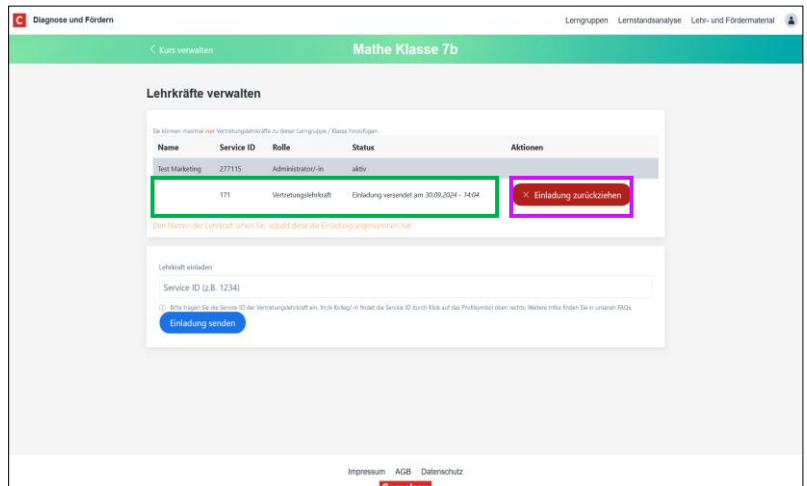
C Diagnose und Fördern

Lerngruppen Lernstandsanalyse Lehr- und Fördermaterial

< Kurs verwalten

Mathe Klasse 7b

Lehrkräfte verwalten

Sie können maximal vier Vertretungslehrkräfte zu dieser Lerngruppe / Klasse hinzufügen.

| Name | Service ID | Rolle | Status | Aktionen |
|---|---|---|---|---|
| Test Marketing | 277115 | Administrator/-in | aktiv | |
| | 171 | Vertretungslehrkraft | Einladung versendet am 30.09.2024 - 14:04 | × Einladung zurückziehen |

Den Namen der Lehrkraft sehen Sie, sobald diese die Einladung angenommen hat.

Lehrkraft einladen

Service ID (z.B. 1234)

ⓘ Bitte tragen Sie die Service ID der Vertretungslehrkraft ein. Ihr/e Kolleg/-in findet die Service ID durch Klick auf das Profilsymbol oben rechts. Weitere Infos finden Sie in unseren FAQs.

Einladung senden

Impressum AGB Datenschutz